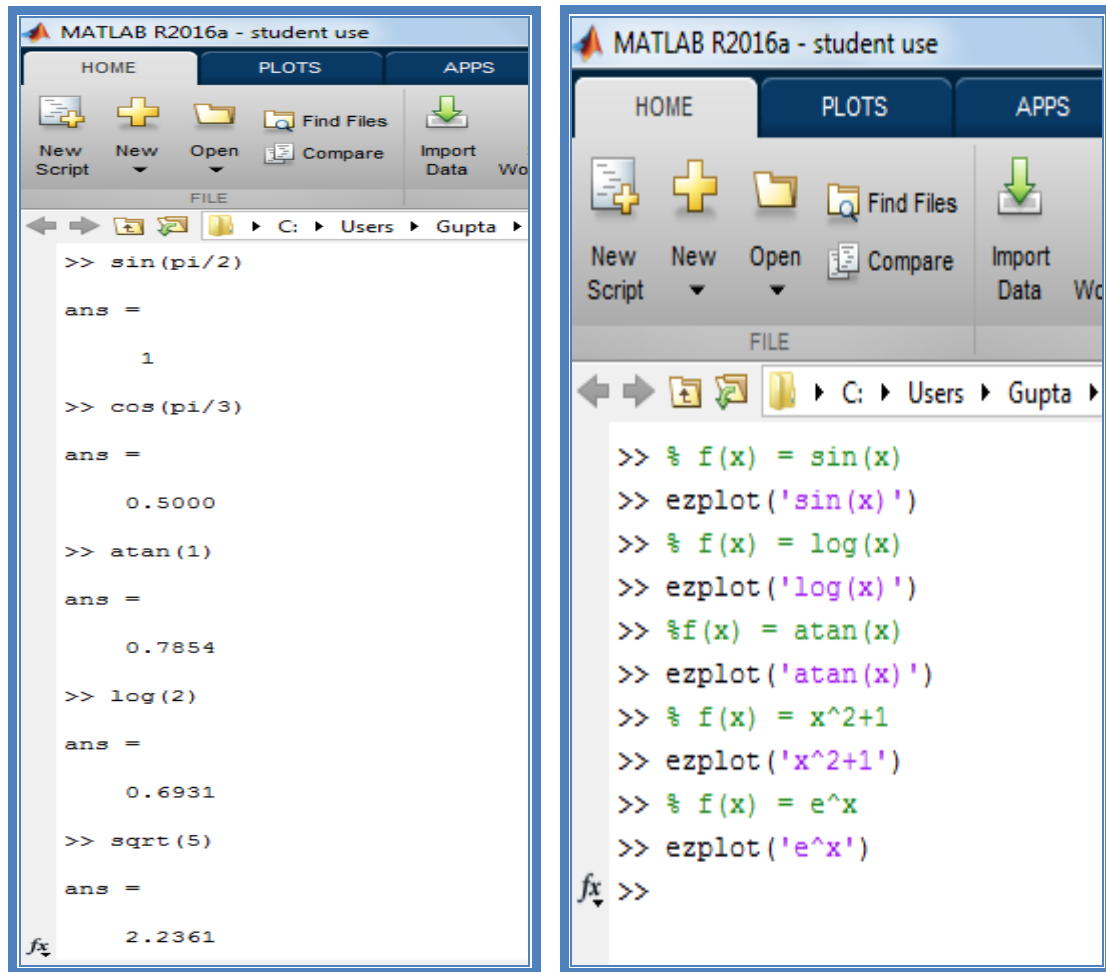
MATLAB R2016a - student use

HOME PLOTS APPS

New Script New Open Find Files Compare Import Data Wo

FILE

C: ▸ Users ▸ Gupta ▸

>> sin(pi/2)

ans =

1

>> cos(pi/3)

ans =

0.5000

>> atan(1)

ans =

0.7854

>> log(2)

ans =

0.6931

>> sqrt(5)

ans =

2.2361

fx

MATLAB R2016a - student use

HOME PLOTS APPS

New Script New Open Find Files Compare Import Data Wo

FILE

C: ▸ Users ▸ Gupta ▸

>> % f(x) = sin(x)
>> ezplot('sin(x)')
>> % f(x) = log(x)
>> ezplot('log(x)')
>> %f(x) = atan(x)
>> ezplot('atan(x)')
>> % f(x) = x^2+1
>> ezplot('x^2+1')
>> % f(x) = e^x
>> ezplot('e^x')
fx >>